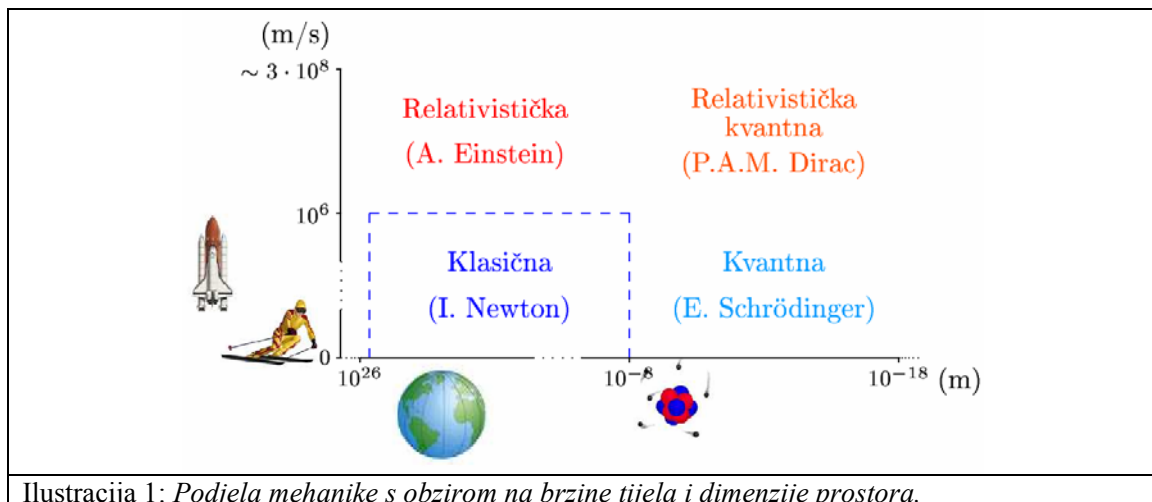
(m/s)

$\sim 3 \cdot 10^8$

Relativistička
(A. Einstein)

Relativistička kvantna
(P.A.M. Dirac)

$10^6$

Klasična
(I. Newton)

Kvantna
(E. Schrödinger)

0

$10^{26}$

$10^{-8}$

$10^{-18}$

(m)

Ilustracija 1: Podjela mehanike s obzirom na brzine tijela i dimenzije prostora.